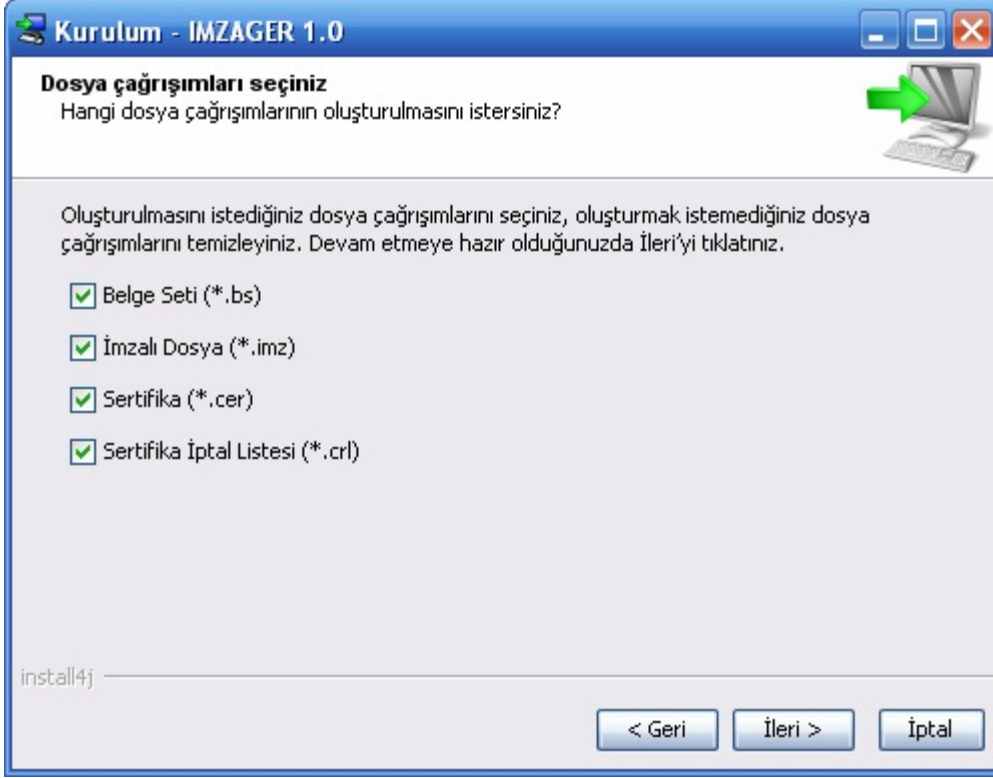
Kurulum - IMZAGER 1.0

Dosya çağrışımları seçiniz
Hangi dosya çağrışımlarının oluşturulmasını istersiniz?

Oluşturulmasını istediğiniz dosya çağrışımlarını seçiniz, oluşturmak istemediğiniz dosya çağrışımlarını temizleyiniz. Devam etmeye hazır olduğunuzda İleri'yi tıklatınız.

Belge Seti (*.bs)

İmzalı Dosya (*.imz)

Sertifika (*.cer)

Sertifika İptal Listesi (*.crl)

install4j

< Geri
İleri >
İptal